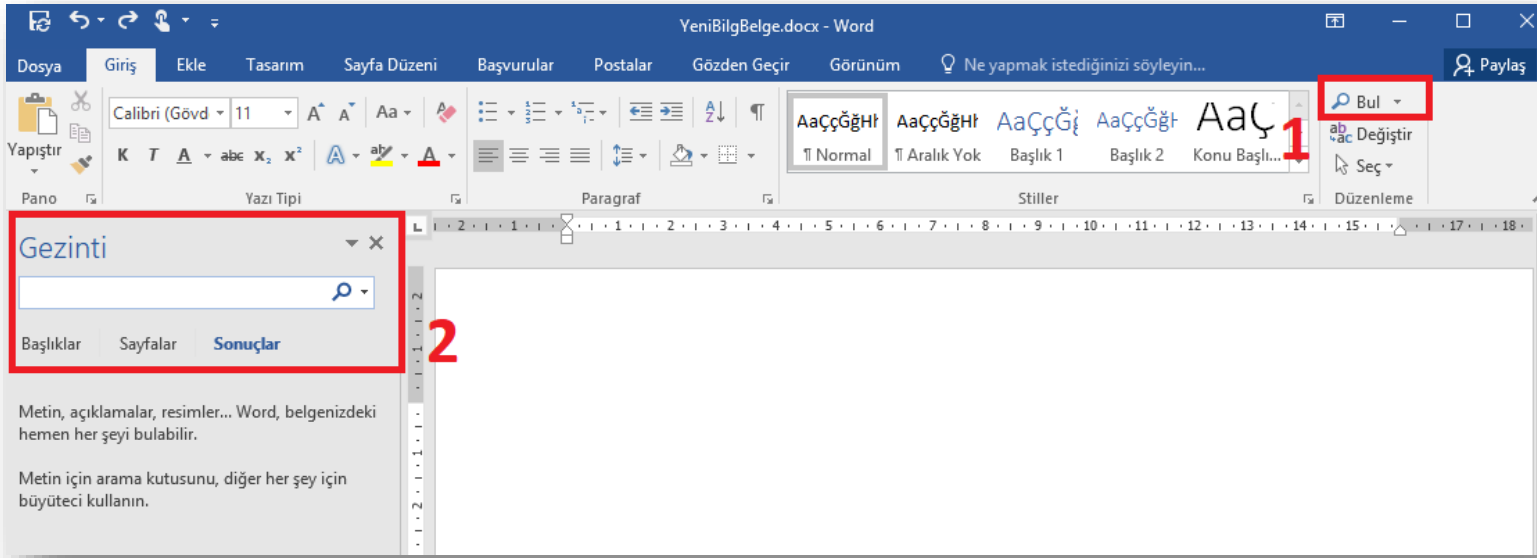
YeniBilgBelge.docx - Word

Dosya Giriş Ekle Tasarım Sayfa Düzeni Başvurular Postalar Gözden Geçir Görünüm Ne yapmak istediğinizi söyleyin... Paylaş

Yapıştır
Pano

Calibri (Gövd 11 Aa
K T A abc $x_2$ $x^2$ A
Yazı Tipi

Paragraf

AaÇçĞğHı AaÇçĞğHı AaÇçĞı AaÇçĞğH AaÇ
¶ Normal ¶ Aralık Yok Başlık 1 Başlık 2 Konu Başlı...
Stiller

Bul
Değiştir
Seç
Düzenleme

1

Gezinti

2

Başlıklar Sayfalar Sonuçlar

Metin, açıklamalar, resimler... Word, belgenizdeki hemen her şeyi bulabilir.

Metin için arama kutusunu, diğer her şey için büyüteci kullanın.

2 · 1 · 1 · 2 · 3 · 4 · 5 · 6 · 7 · 8 · 9 · 10 · 11 · 12 · 13 · 14 · 15 · 17 · 18